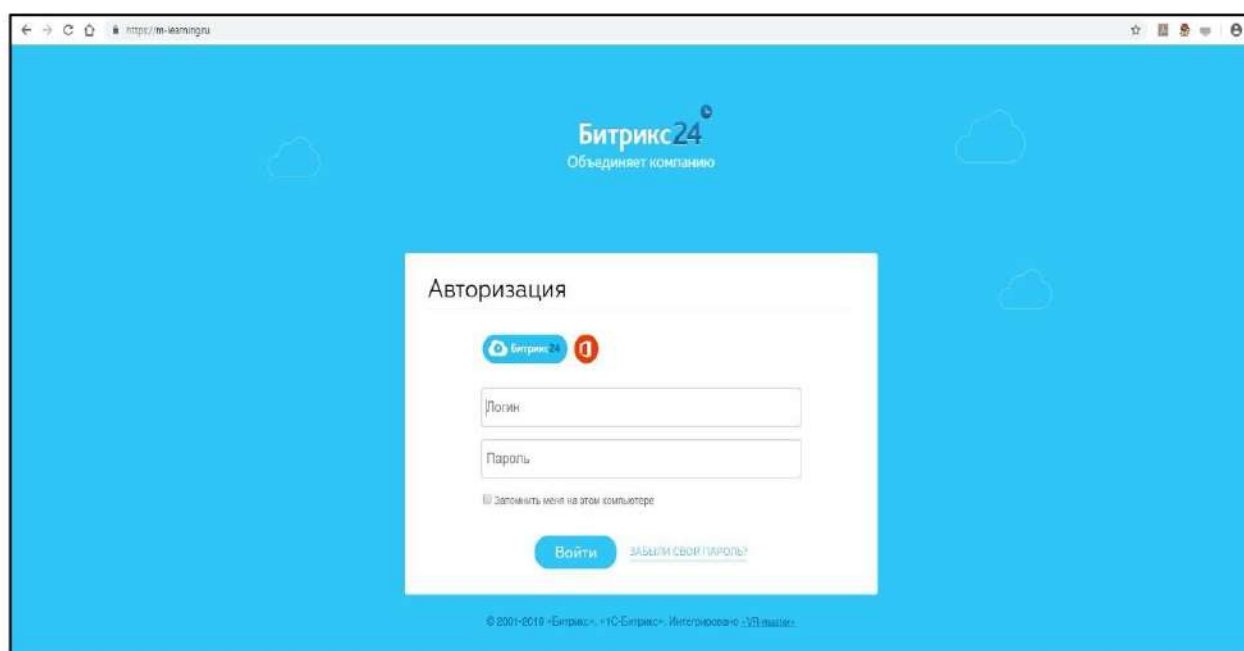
https://m-learning.ru

Битрикс24
Объединяет компанию

Авторизация

Битрикс24

Логин

Пароль

Запомнить меня на этом компьютере

Войти
ЗАБЫЛИ СВОЙ ПАРОЛЬ?

© 2001-2019 «Битрикс», «1С-Битрикс». Интегрировано «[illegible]»